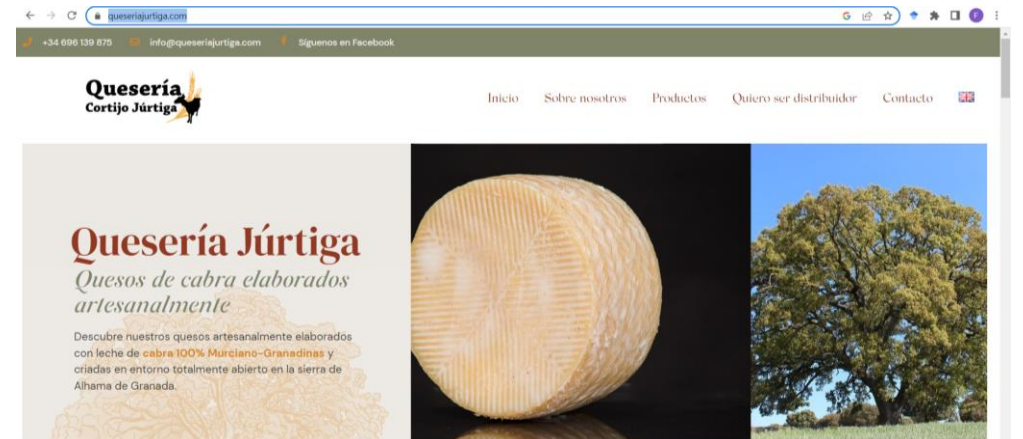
queseriajurtiga.com

+34 696 139 875 info@queseriajurtiga.com Síguenos en Facebook

Quesería Cortijo Júrtiga

Inicio Sobre nosotros Productos Quiero ser distribuidor Contacto

Quesería Júrtiga
Quesos de cabra elaborados artesanalmente

Descubre nuestros quesos artesanalmente elaborados con leche de cabra 100% Murciano-Granadinas y criadas en entorno totalmente abierto en la sierra de Alhama de Granada.